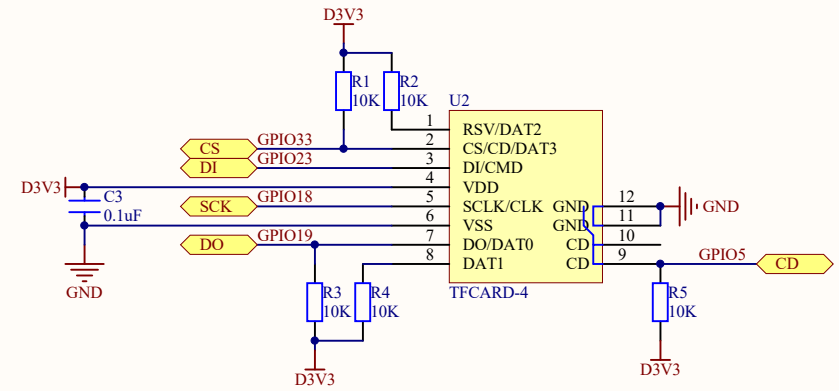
D3V3

R1
10K

R2
10K

U2

CS
GPIO33

DI
GPIO23

D3V3

C3
0.1uF

GND

SCK
GPIO18

DO
GPIO19

1
2
3
4
5
6
7
8

RSV/DAT2
CS/CD/DAT3
DI/CMD
VDD
SCLK/CLK
VSS
DO/DAT0
DAT1

GND
GND
CD
CD

12
11
10
9

GND

GPIO5
CD

TFCARD-4

R3
10K

R4
10K

D3V3

R5
10K

D3V3